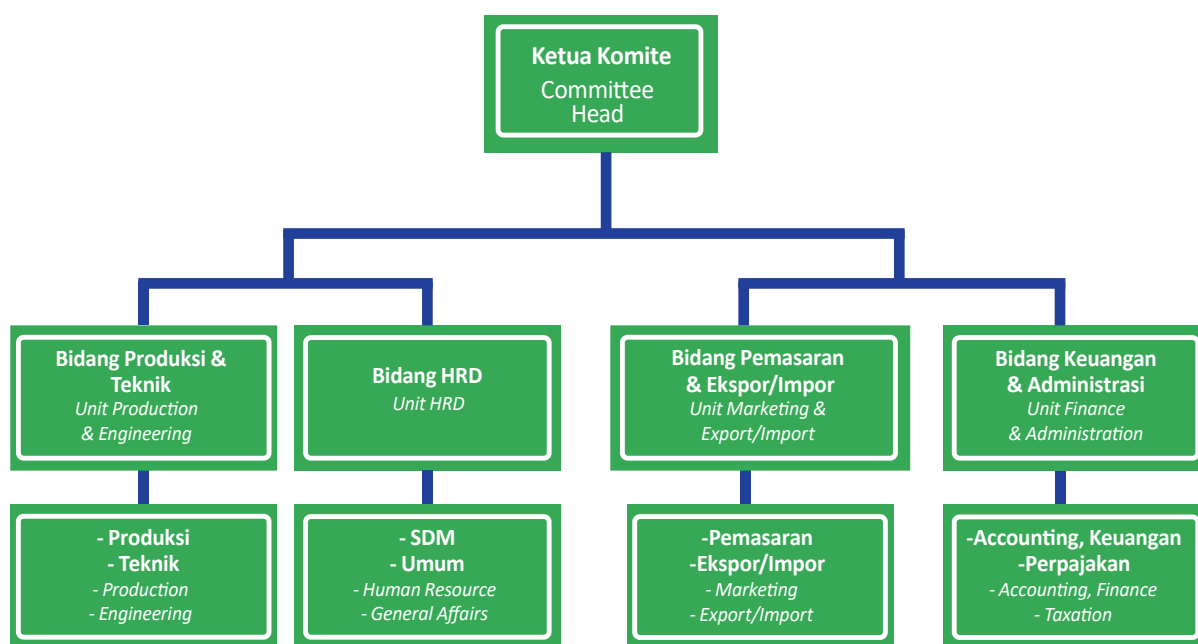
Ketua Komite
Committee Head

Bidang Produksi & Teknik
Unit Production & Engineering

Bidang HRD
Unit HRD

Bidang Pemasaran & Ekspor/Impor
Unit Marketing & Export/Import

Bidang Keuangan & Administrasi
Unit Finance & Administration

- Produksi
- Teknik
- Production
- Engineering

- SDM
- Umum
- Human Resource
- General Affairs

-Pemasaran
-Ekspor/Impor
- Marketing
- Export/Import

-Accounting, Keuangan
-Perpajakan
- Accounting, Finance
- Taxation